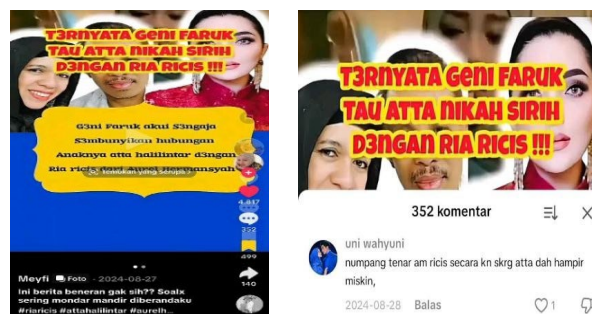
T3RNYATA GENI FARUK TAU ATTA NIKAH SIRIH D3NGAN RIA RICIS !!!

G3ni Faruk akui S3ngaja S3mbunyikan hubungan Anaknya atta halilintar d3ngan Ria ric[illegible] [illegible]unsyah

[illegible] yang Serupa

4.617

352

499

140

Meyfi Foto · 2024-08-27

Ini berita beneran gak sih?? Soalx sering mondar mandir diberandaku #riaricis #attahalilintar #aureh...

T3RNYATA GENI FARUK TAU ATTA NIKAH SIRIH D3NGAN RIA RICIS !!!

352 komentar

uni wahyuni

numpang tenar am ricis secara kn skrg atta dah hampir miskin,

2024-08-28 Balas 1